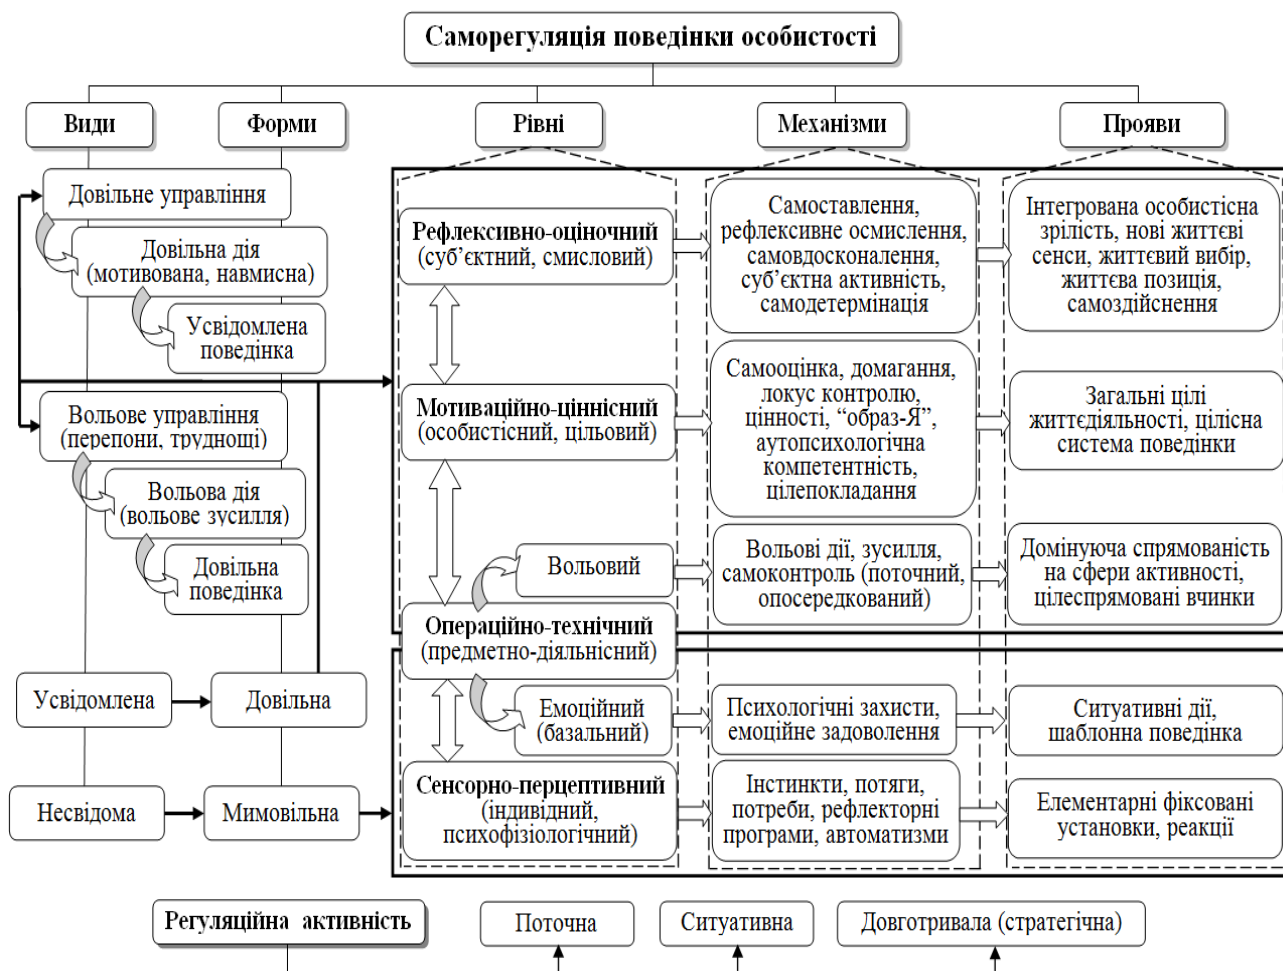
Саморегуляція поведінки особистості

Види

Форми

Рівні

Механізми

Прояви

Довільне управління

Довільна дія (мотивована, навмисна)

Усвідомлена поведінка

Вольове управління (перепони, труднощі)

Вольова дія (вольове зусилля)

Довільна поведінка

Усвідомлена

Довільна

Несвідома

Мимовільна

Рефлексивно-оціночний (суб'єктний, смисловий)

Мотиваційно-ціннісний (особистісний, цільовий)

Вольовий

Операційно-технічний (предметно-діяльнісний)

Емоційний (базальний)

Сенсорно-перцептивний (індивідний, психофізіологічний)

Самоставлення, рефлексивне осмислення, самовдосконалення, суб'єктна активність, самодетермінація

Самооцінка, домагання, локус контролю, цінності, "образ-Я", аутопсихологічна компетентність, цілепокладання

Вольові дії, зусилля, самоконтроль (поточний, опосередкований)

Психологічні захисти, емоційне задоволення

Інстинкти, потяги, потреби, рефлекторні програми, автоматизми

Інтегрована особистісна зрілість, нові життєві сенси, життєвий вибір, життєва позиція, самоздійснення

Загальні цілі життєдіяльності, цілісна система поведінки

Домінуюча спрямованість на сфери активності, цілеспрямовані вчинки

Ситуативні дії, шаблонна поведінка

Елементарні фіксовані установки, реакції

Регуляційна активність

Поточна

Ситуативна

Довготривала (стратегічна)